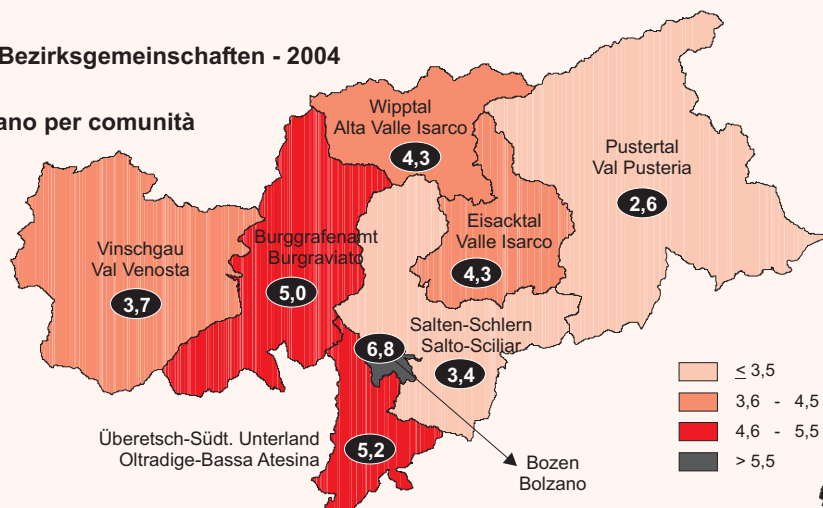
Bezirksgemeinschaften - 2004

ano per comunità

Wipptal
Alta Valle Isarco
4,3

Pustertal
Val Pusteria
2,6

Eisacktal
Valle Isarco
4,3

Vinschgau
Val Venosta
3,7

Burggrafenamt
Burgraviato
5,0

Salten-Schlern
Salto-Sciliar
3,4

6,8

Überetsch-Südt. Unterland
Oltradige-Bassa Atesina
5,2

Bozen
Bolzano

$\leq$ 3,5
3,6 - 4,5
4,6 - 5,5
> 5,5